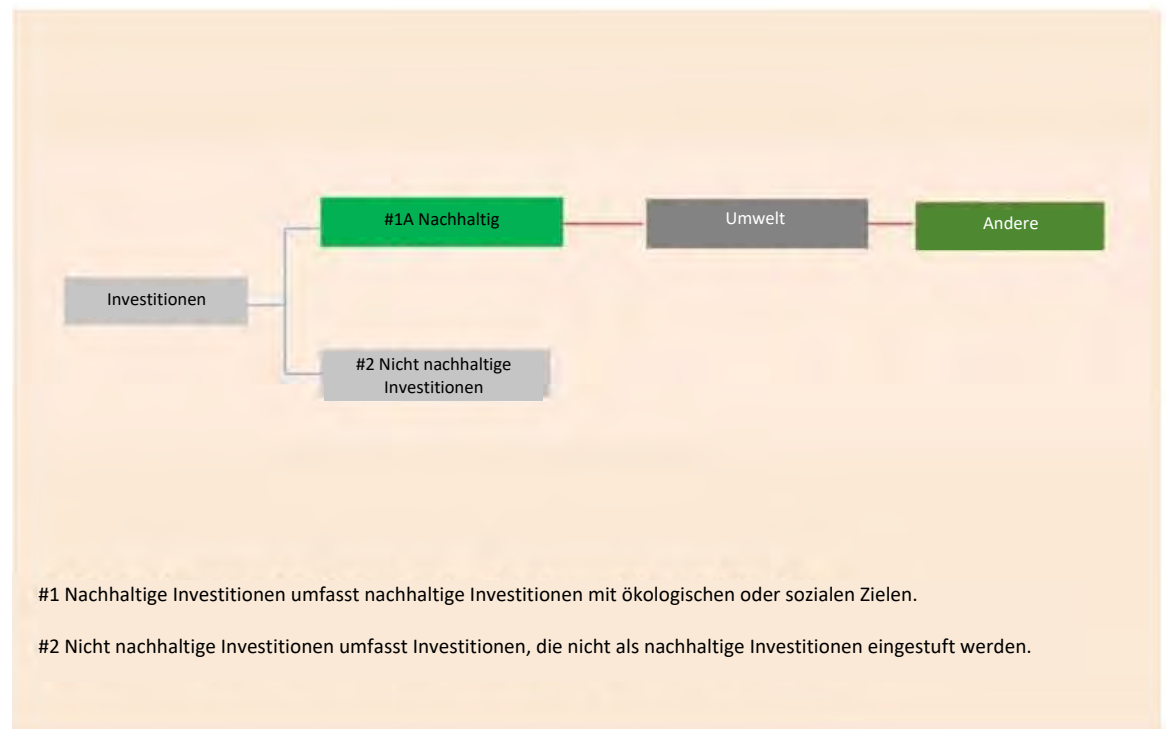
#1A Nachhaltig

Umwelt

Andere

Investitionen

#2 Nicht nachhaltige Investitionen

#1 Nachhaltige Investitionen umfasst nachhaltige Investitionen mit ökologischen oder sozialen Zielen.

#2 Nicht nachhaltige Investitionen umfasst Investitionen, die nicht als nachhaltige Investitionen eingestuft werden.